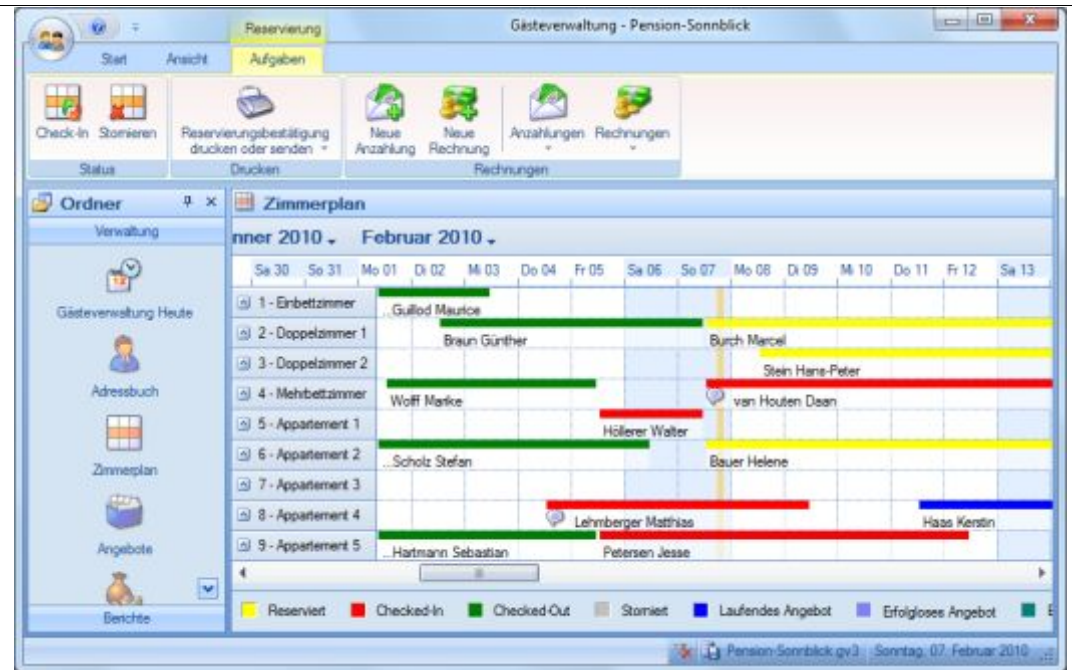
Reservierung

Gästeverwaltung - Pension-Sonnblick

Start Ansicht Aufgaben

Check-In Stornieren
Status

Reservierungsbestätigung drucken oder senden
Drucken

Neue Anzahlung Neue Rechnung Anzahlungen Rechnungen
Rechnungen

Ordner
Verwaltung

Gästeverwaltung Heute

Adressbuch

Zimmerplan

Angebote

Berichte

Zimmerplan

nner 2010 Februar 2010

| | Sa 30 | So 31 | Mo 01 | Di 02 | Mi 03 | Do 04 | Fr 05 | Sa 06 | So 07 | Mo 08 | Di 09 | Mi 10 | Do 11 | Fr 12 | Sa 13 |
|---|---|---|---|---|---|---|---|---|---|---|---|---|---|---|---|
| 1 - Einbettzimmer | ...Guillod Maurice | | | | | | | | | | | | | | |
| 2 - Doppelzimmer 1 | Braun Günther | | | | | | | | | Burch Marcel | | | | | |
| 3 - Doppelzimmer 2 | Stein Hans-Peter | | | | | | | | | | | | | | |
| 4 - Mehrbettzimmer | Wolff Marike | | | | | | | | | van Houten Daan | | | | | |
| 5 - Appartement 1 | Höllerer Walter | | | | | | | | | | | | | | |
| 6 - Appartement 2 | ...Scholz Stefan | | | | | | | | | Bauer Helene | | | | | |
| 7 - Appartement 3 | | | | | | | | | | | | | | | |
| 8 - Appartement 4 | Lehmberger Matthias | | | | | | | | | | | | Haas Kerstin | | |
| 9 - Appartement 5 | ...Hartmann Sebastian | | | | | | | | | Petersen Jesse | | | | | |

Reserviert Checked-In Checked-Out Storniert Laufendes Angebot Erfolgloses Angebot E

Pension-Sonnblick.gv3 Sonntag, 07. Februar 2010